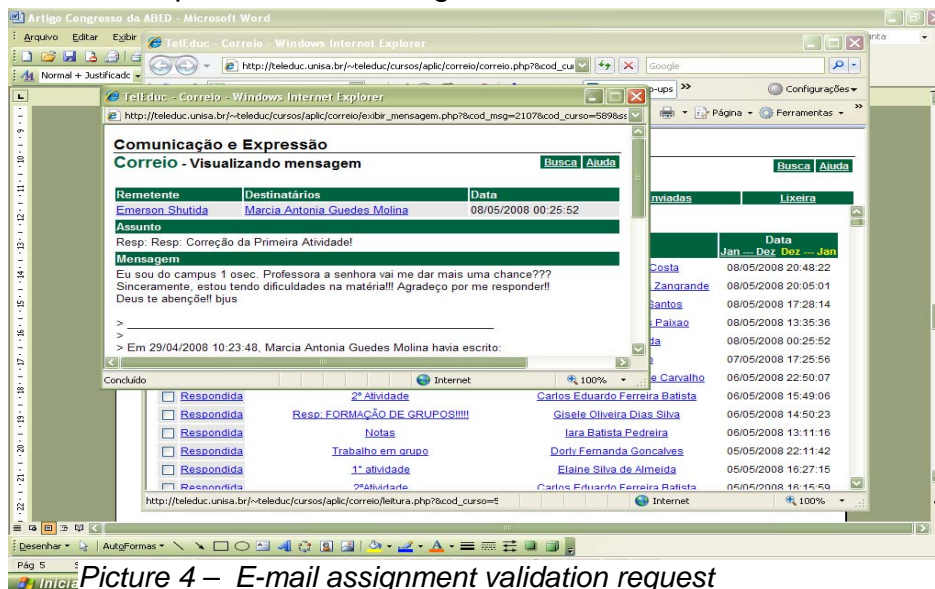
Artigo Congresso da ABED - Microsoft Word

Arquivo Editar Exibir

Normal + Justificado

TelEduc - Correio - Windows Internet Explorer

http://teleduc.unisa.br/~teleduc/cursos/aplic/correio/correio.php?&cod_cu

Google

Configurações

Página Ferramentas

TelEduc - Correio - Windows Internet Explorer

http://teleduc.unisa.br/~teleduc/cursos/aplic/correio/exibir_mensagem.php?&cod_msg=2107&cod_curso=5898&s

Comunicação e Expressão

Correio - Visualizando mensagem

Busca Ajuda

| Remetente | Destinatários | Data |
|---|---|---|
| Emerson Shutida | Marcia Antonia Guedes Molina | 08/05/2008 00:25:52 |

Assunto

Resp: Resp: Correção da Primeira Atividade!

Mensagem

Eu sou do campus 1 osec. Professora a senhora vai me dar mais uma chance??? Sinceramente, estou tendo dificuldades na matéria!!! Agradeço por me responder!! Deus te abençõe!! bjus

>

>

> Em 29/04/2008 10:23:48, Marcia Antonia Guedes Molina havia escrito:

Concluído

Internet

100%

Busca Ajuda

Enviadas

Lixeira

Data
Jan --- Dez Dez --- Jan

| | | | |
|---|---|---|---|
| | | Costa | 08/05/2008 20:48:22 |
| | | Zangrande | 08/05/2008 20:05:01 |
| | | Santos | 08/05/2008 17:28:14 |
| | | Paixao | 08/05/2008 13:35:36 |
| | | da | 08/05/2008 00:25:52 |
| | | | 07/05/2008 17:25:56 |
| | | e Carvalho | 06/05/2008 22:50:07 |
| Respondida | 2ª Atividade | Carlos Eduardo Ferreira Batista | 06/05/2008 15:49:06 |
| Respondida | Resp: FORMAÇÃO DE GRUPOS!!!!! | Gisele Oliveira Dias Silva | 06/05/2008 14:50:23 |
| Respondida | Notas | Iara Batista Pedreira | 06/05/2008 13:11:16 |
| Respondida | Trabalho em grupo | Dorly Fernanda Goncalves | 05/05/2008 22:11:42 |
| Respondida | 1ª atividade | Elaine Silva de Almeida | 05/05/2008 16:27:15 |
| Respondida | 2ªAtividade | Carlos Eduardo Ferreira Batista | 05/05/2008 16:15:59 |

http://teleduc.unisa.br/~teleduc/cursos/aplic/correio/leitura.php?&cod_curso=5

Internet

100%

Desenhar AutoFormas

Pág 5

Iniciar

Picture 4 – E-mail assignment validation request